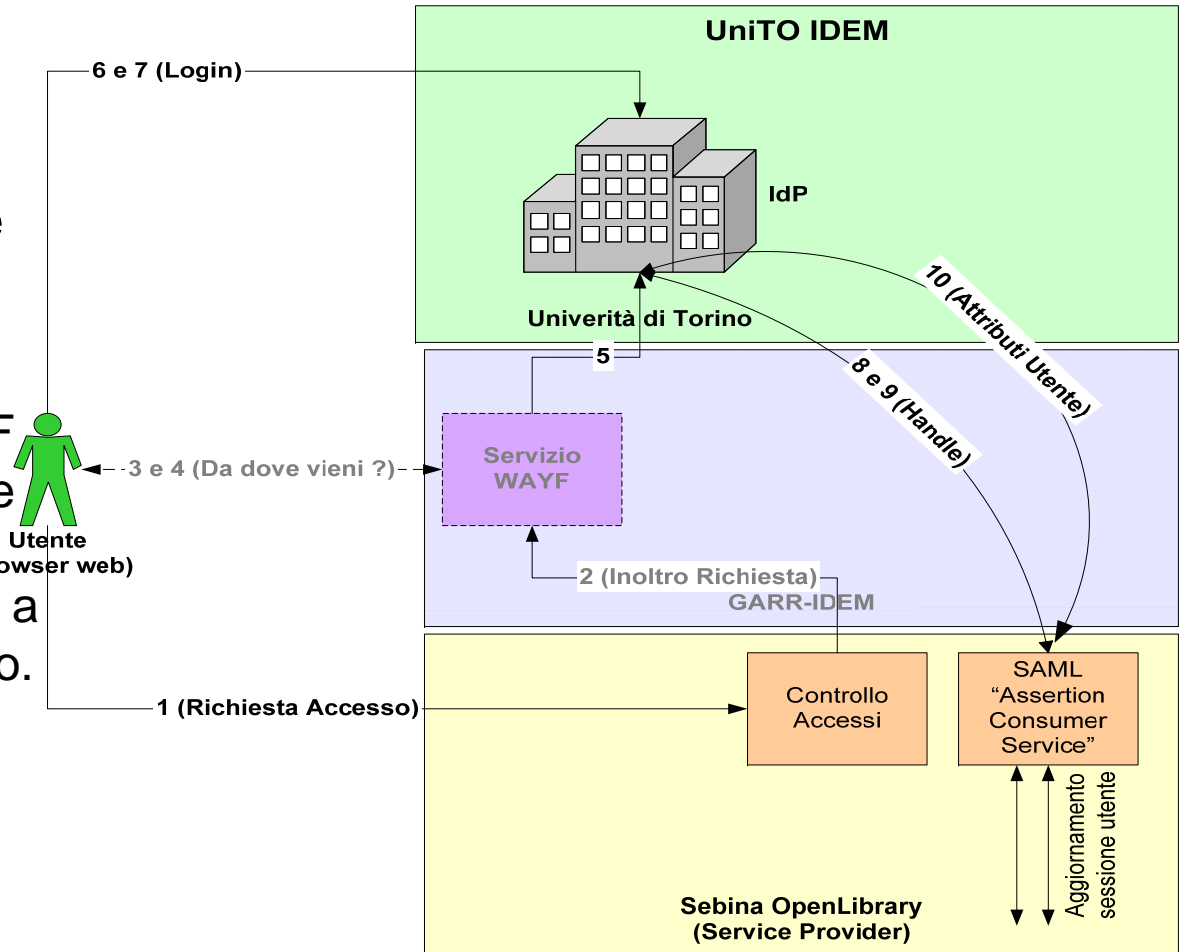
UniTO IDEM

6 e 7 (Login)

IdP

Univerità di Torino

10 (Attributi Utente)

8 e 9 (Handle)

5

Servizio WAYF

3 e 4 (Da dove vieni ?)

Utente
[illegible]owser web)

2 (Inoltro Richiesta)

GARR-IDEM

1 (Richiesta Accesso)

Controllo Accessi

SAML "Assertion Consumer Service"

Aggiornamento sessione utente

Sebina OpenLibrary (Service Provider)

e
F
e
a
o.